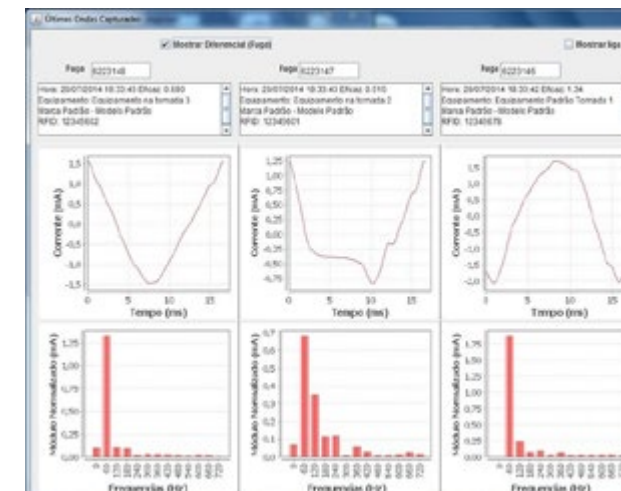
Últimas Ondas Capturadas

Mostrar Diferencial (Fuga)

Mostrar liga

Fuga 6223148

Fuga 6223147

Fuga 6223146

Hora: 20/07/2014 18:33:43 Eficaz: 0.880
Equipamento: Equipamento na tomada 3
Marca Padrão - Modelo Padrão
RFID: 12345602

Hora: 20/07/2014 18:33:43 Eficaz: 0.510
Equipamento: Equipamento na tomada 2
Marca Padrão - Modelo Padrão
RFID: 12345601

Hora: 20/07/2014 18:33:42 Eficaz: 1.34
Equipamento: Equipamento Padrão Tomada 1
Marca Padrão - Modelo Padrão
RFID: 12345678

1,5
1,0
0,5
0,0
-0,5
-1,0
-1,5
Corrente (mA)
0 5 10 15
Tempo (ms)

1,25
1,00
0,75
0,50
0,25
0,00
-0,25
-0,50
-0,75
Corrente (mA)
0 5 10 15
Tempo (ms)

2,0
1,5
1,0
0,5
0,0
-0,5
-1,0
-1,5
-2,0
Corrente (mA)
0 5 10 15
Tempo (ms)

1,25
1,00
0,75
0,50
0,25
0,00
Módulo Normalizado (mA)
Frequências (Hz)

0,7
0,6
0,5
0,4
0,3
0,2
0,1
0,0
Módulo Normalizado (mA)
Frequências (Hz)

1,75
1,50
1,25
1,00
0,75
0,50
0,25
0,00
Módulo Normalizado (mA)
Frequências (Hz)